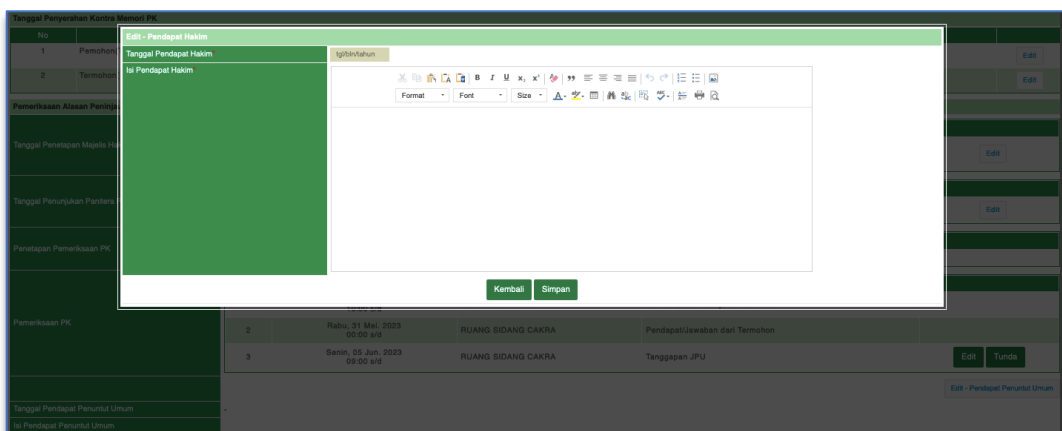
Tanggal Penyerahan Kontra Memori PK

No

1 Pemohon

2 Termohon

Edit

Edit

Pemeriksaan Alasan Peninja

Tanggal Penetapan Majelis Ha

Edit

Tanggal Penunjukan Panitera

Edit

Penetapan Pemeriksaan PK

Pemeriksaan PK

Edit - Pendapat Hakim

Tanggal Pendapat Hakim

tgl/bln/tahun

Isi Pendapat Hakim

Format Font Size

Kembali Simpan

10:00 s/d

2 Rabu, 31 Mei. 2023 09:00 s/d RUANG SIDANG CAKRA Pendapat/Jawaban dari Termohon

3 Senin, 05 Jun. 2023 09:00 s/d RUANG SIDANG CAKRA Tanggapan JPU Edit Tunda

Edit - Pendapat Penuntut Umum

Tanggal Pendapat Penuntut Umum -

Isi Pendapat Penuntut Umum